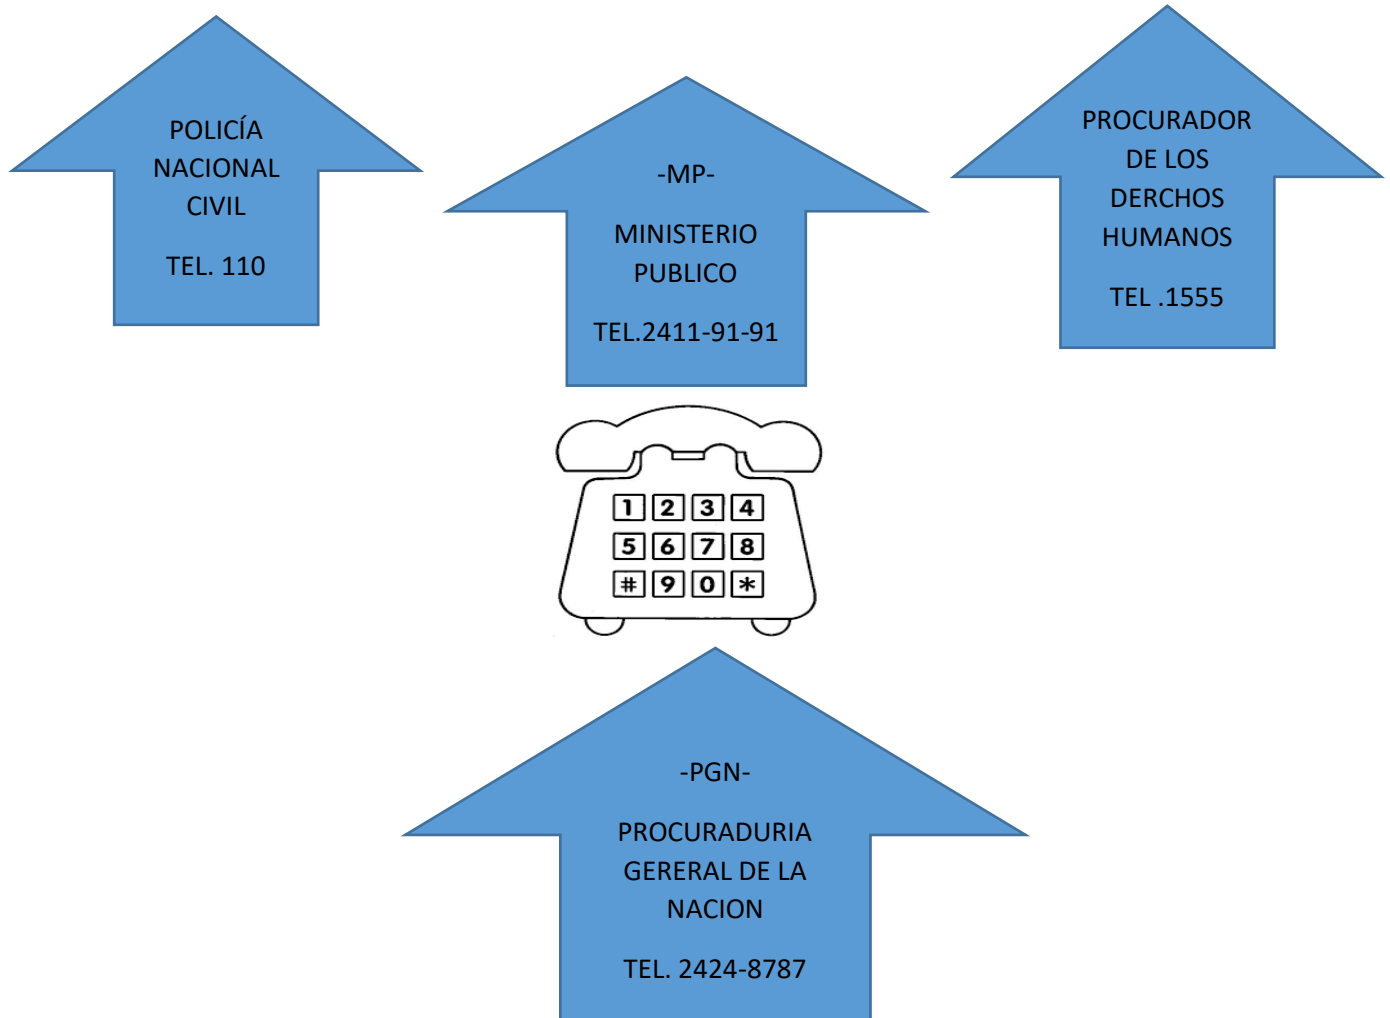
POLICÍA NACIONAL CIVIL

TEL. 110

-MP-

MINISTERIO PUBLICO

TEL.2411-91-91

PROCURADOR DE LOS DERCHOS HUMANOS

TEL .1555

1 2 3 4
5 6 7 8
# 9 0 *

-PGN-

PROCURADURIA GERERAL DE LA NACION

TEL. 2424-8787